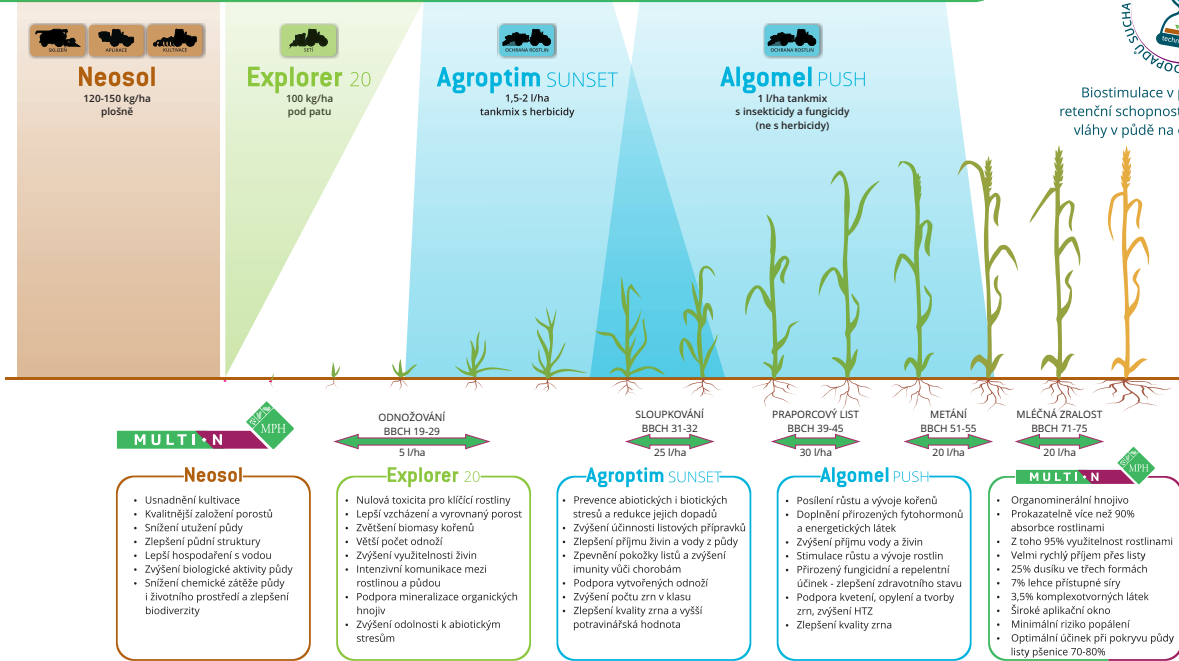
SÁZENÍ APLIKACE KULTIVACE

Neosol
120-150 kg/ha
plošně

SETÍ

Explorer 20
100 kg/ha
pod patu

OCHRANA ROSTLIN

Agroptim SUNSET
1,5-2 l/ha
tankmix s herbicidy

OCHRANA ROSTLIN

Algomel PUSH
1 l/ha tankmix
s insekticidy a fungicidy
(ne s herbicidy)

OPADU SUCHA
techn

Biostimulace v p
retenční schopnost
vláhy v půdě na

MULTI-N MPH

ODNOŽOVÁNÍ
BBCH 19-29
5 l/ha

SLOUPKOVÁNÍ
BBCH 31-32
25 l/ha

PRAPORCOVÝ LIST
BBCH 39-45
30 l/ha

METÁNÍ
BBCH 51-55
20 l/ha

MLÉČNÁ ZRALOST
BBCH 71-75
20 l/ha

Neosol
- Usnadnění kultivace
- Kvalitnější založení porostů
- Snížení utužení půdy
- Zlepšení půdní struktury
- Lepší hospodaření s vodou
- Zvýšení biologické aktivity půdy
- Snížení chemické zátěže půdy i životního prostředí a zlepšení biodiverzity

Explorer 20
- Nulová toxicita pro klíčící rostliny
- Lepší vzcházení a vyrovnaný porost
- Zvětšení biomasy kořenů
- Větší počet odnoží
- Zvýšení využitelnosti živin
- Intenzivní komunikace mezi rostlinou a půdou
- Podpora mineralizace organických hnojiv
- Zvýšení odolnosti k abiotickým stresům

Agroptim SUNSET
- Prevence abiotických i biotických stresů a redukce jejich dopadů
- Zvýšení účinnosti listových přípravků
- Zlepšení příjmu živin a vody z půdy
- Zpevnění pokožky listů a zvýšení imunity vůči chorobám
- Podpora vytvořených odnoží
- Zvýšení počtu zrn v klasu
- Zlepšení kvality zrna a vyšší potravinářská hodnota

Algomel PUSH
- Posílení růstu a vývoje kořenů
- Doplnění přirozených fytohormonů a energetických látek
- Zvýšení příjmu vody a živin
- Stimulace růstu a vývoje rostlin
- Přirozený fungicidní a repelentní účinek - zlepšení zdravotního stavu
- Podpora kvetení, opylení a tvorby zrn, zvýšení HTZ
- Zlepšení kvality zrna

MULTI-N MPH
- Organominerální hnojivo
- Prokazatelně více než 90% absorbce rostlinami
- Z toho 95% využitelnost rostlinami
- Velmi rychlý příjem přes listy
- 25% dusíku ve třech formách
- 7% lehce přístupné síry
- 3,5% komplexotvorných látek
- Široké aplikační okno
- Minimální riziko popálení
- Optimální účinek při pokryvu půdy listy pšenice 70-80%